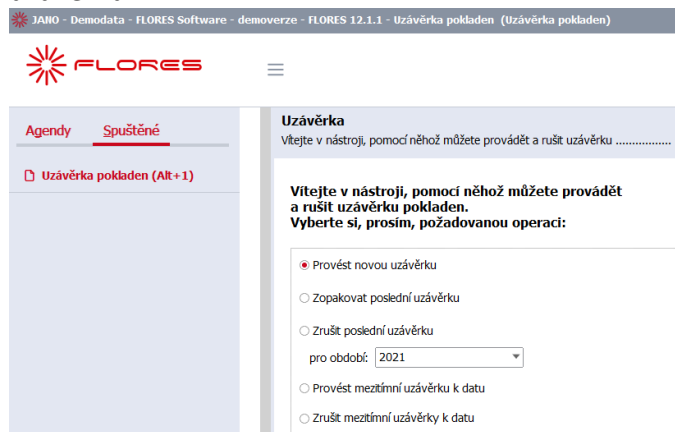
JANO - Demodata - FLORES Software - demoverze - FLORES 12.1.1 - Uzávěrka pokladen (Uzávěrka pokladen)

FLORES

Agendy Spuštěné

Uzávěrka pokladen (Alt+1)

Uzávěrka
Vítejte v nástroji, pomocí něhož můžete provádět a rušit uzávěrku ...............

Vítejte v nástroji, pomocí něhož můžete provádět a rušit uzávěrku pokladen.
Vyberte si, prosím, požadovanou operaci:

Provést novou uzávěrku

Zopakovat poslední uzávěrku

Zrušit poslední uzávěrku

pro období: 2021

Provést mezitímní uzávěrku k datu

Zrušit mezitímní uzávěrky k datu